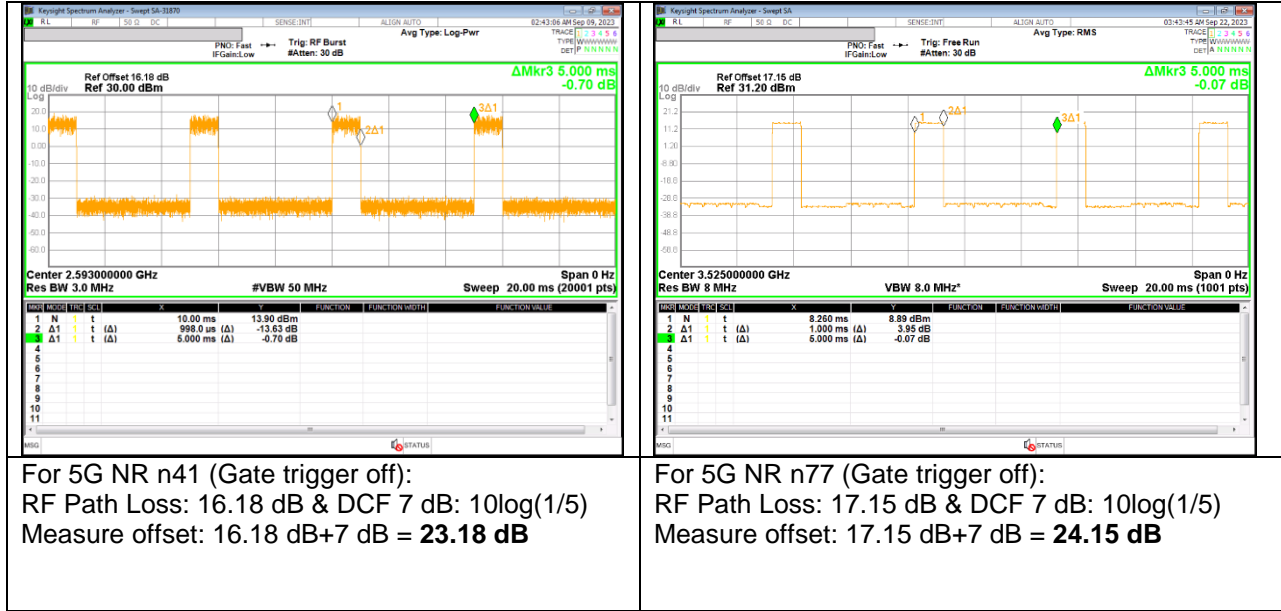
Keysight Spectrum Analyzer - Swept SA-31870
RL RF 50 Ω DC SENSE:INT ALIGN AUTO 02:43:06 AM Sep 09, 2023
Avg Type: Log-Pwr
TRACE 1 2 3 4 5 6
TYPE WWWWWW
DET P N N N N N
PNO: Fast
IFGain:Low
Trig: RF Burst
#Atten: 30 dB

10 dB/div Ref Offset 16.18 dB Ref 30.00 dBm
ΔMkr3 5.000 ms -0.70 dB
Log
20.0
10.0
0.00
-10.0
-20.0
-30.0
-40.0
-50.0
-60.0
1
2Δ1
3Δ1
Center 2.593000000 GHz Span 0 Hz
Res BW 3.0 MHz #VBW 50 MHz Sweep 20.00 ms (20001 pts)

| MKR | MODE | TRC | SCL | X | Y | FUNCTION | FUNCTION WIDTH | FUNCTION VALUE |
|---|---|---|---|---|---|---|---|---|
| 1 | N | 1 | t | 10.00 ms | 13.90 dBm | | | |
| 2 | Δ1 | 1 | t (Δ) | 998.0 us (Δ) | -13.63 dB | | | |
| 3 | Δ1 | 1 | t (Δ) | 5.000 ms (Δ) | -0.70 dB | | | |
| 4 | | | | | | | | |
| 5 | | | | | | | | |
| 6 | | | | | | | | |
| 7 | | | | | | | | |
| 8 | | | | | | | | |
| 9 | | | | | | | | |
| 10 | | | | | | | | |
| 11 | | | | | | | | |

MSG STATUS

Keysight Spectrum Analyzer - Swept SA
RL RF 50 Ω DC SENSE:INT ALIGN AUTO 03:43:45 AM Sep 22, 2023
Avg Type: RMS
TRACE 1 2 3 4 5 6
TYPE WWWWWW
DET A N N N N N
PNO: Fast
IFGain:Low
Trig: Free Run
#Atten: 30 dB

10 dB/div Ref Offset 17.15 dB Ref 31.20 dBm
ΔMkr3 5.000 ms -0.07 dB
Log
21.2
11.2
1.20
-8.80
-18.8
-28.8
-38.8
-48.8
-58.8
1
2Δ1
3Δ1
Center 3.525000000 GHz Span 0 Hz
Res BW 8 MHz VBW 8.0 MHz* Sweep 20.00 ms (1001 pts)

| MKR | MODE | TRC | SCL | X | Y | FUNCTION | FUNCTION WIDTH | FUNCTION VALUE |
|---|---|---|---|---|---|---|---|---|
| 1 | N | 1 | t | 8.260 ms | 8.89 dBm | | | |
| 2 | Δ1 | 1 | t (Δ) | 1.000 ms (Δ) | 3.95 dB | | | |
| 3 | Δ1 | 1 | t (Δ) | 5.000 ms (Δ) | -0.07 dB | | | |
| 4 | | | | | | | | |
| 5 | | | | | | | | |
| 6 | | | | | | | | |
| 7 | | | | | | | | |
| 8 | | | | | | | | |
| 9 | | | | | | | | |
| 10 | | | | | | | | |
| 11 | | | | | | | | |

MSG STATUS

For 5G NR n41 (Gate trigger off):
RF Path Loss: 16.18 dB & DCF 7 dB: 10log(1/5)
Measure offset: 16.18 dB+7 dB = **23.18 dB**

For 5G NR n77 (Gate trigger off):
RF Path Loss: 17.15 dB & DCF 7 dB: 10log(1/5)
Measure offset: 17.15 dB+7 dB = **24.15 dB**